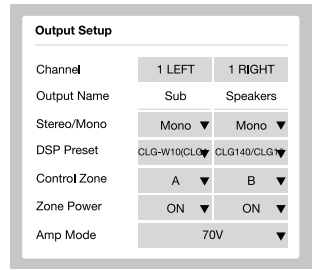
Output Setup

| Channel | 1 LEFT | 1 RIGHT |
|---|---|---|
| Output Name | Sub | Speakers |
| Stereo/Mono | Mono ▼ | Mono ▼ |
| DSP Preset | CLG-W10(CLG▼ | CLG140/CLG1▼ |
| Control Zone | A ▼ | B ▼ |
| Zone Power | ON ▼ | ON ▼ |
| Amp Mode | 70V ▼ | |